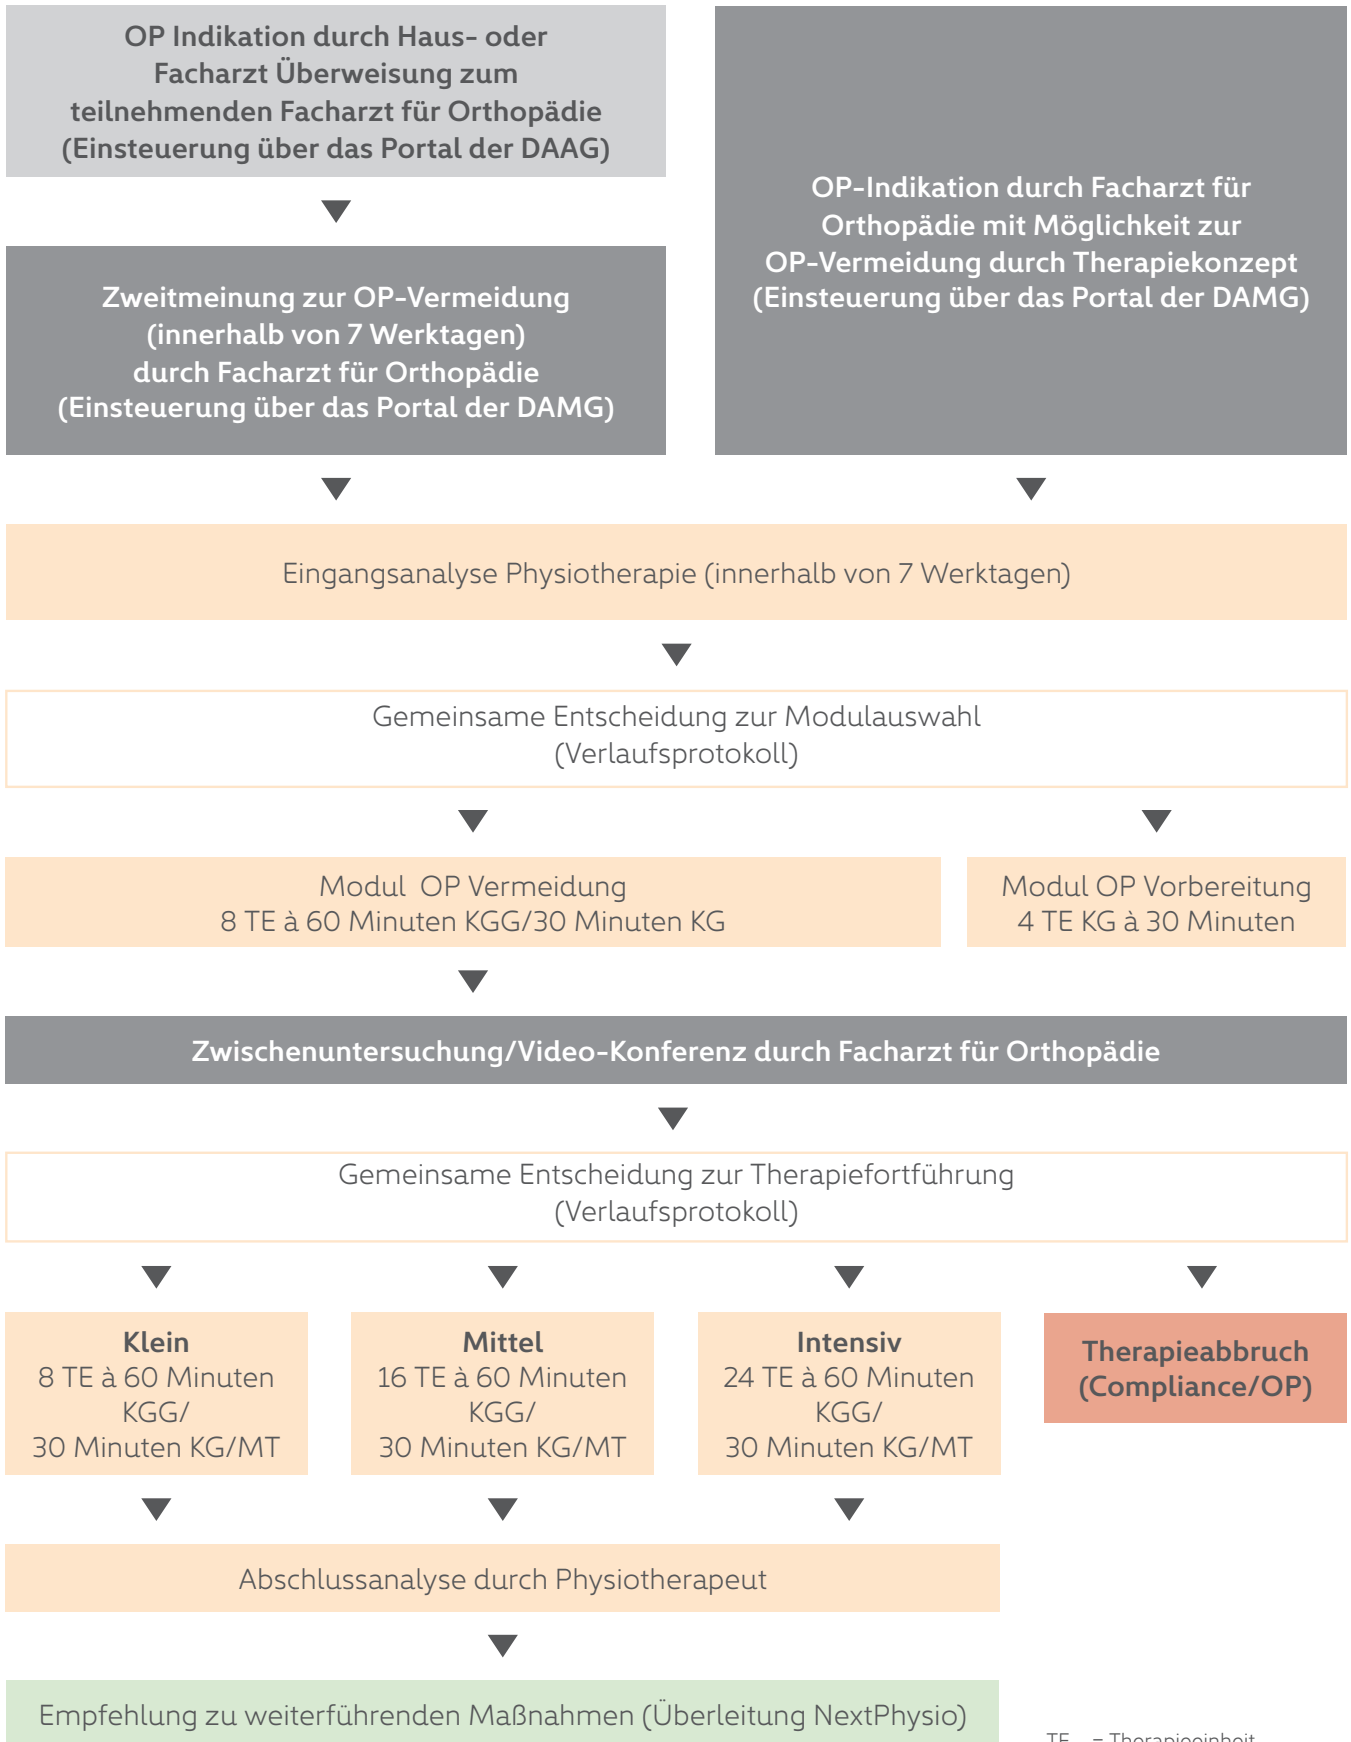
OP Indikation durch Haus- oder Facharzt Überweisung zum teilnehmenden Facharzt für Orthopädie (Einsteuerung über das Portal der DAAG)

OP-Indikation durch Facharzt für Orthopädie mit Möglichkeit zur OP-Vermeidung durch Therapiekonzept (Einsteuerung über das Portal der DAMG)

Zweitmeinung zur OP-Vermeidung (innerhalb von 7 Werktagen) durch Facharzt für Orthopädie (Einsteuerung über das Portal der DAMG)

Eingangsanalyse Physiotherapie (innerhalb von 7 Werktagen)

Gemeinsame Entscheidung zur Modulauswahl (Verlaufsprotokoll)

Modul OP Vermeidung
8 TE à 60 Minuten KGG/30 Minuten KG

Modul OP Vorbereitung
4 TE KG à 30 Minuten

Zwischenuntersuchung/Video-Konferenz durch Facharzt für Orthopädie

Gemeinsame Entscheidung zur Therapiefortführung (Verlaufsprotokoll)

Klein
8 TE à 60 Minuten KGG/
30 Minuten KG/MT

Mittel
16 TE à 60 Minuten KGG/
30 Minuten KG/MT

Intensiv
24 TE à 60 Minuten KGG/
30 Minuten KG/MT

Therapieabbruch (Compliance/OP)

Abschlussanalyse durch Physiotherapeut

Empfehlung zu weiterführenden Maßnahmen (Überleitung NextPhysio)

TE = Therapieeinheit